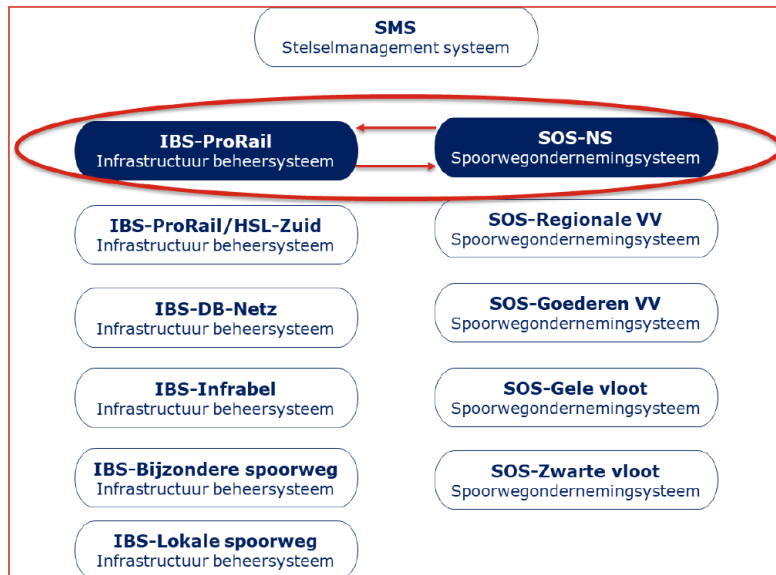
SMS
Stelselmanagement systeem

IBS-ProRail
Infrastructuur beheersysteem

SOS-NS
Spoorwegondernemingsysteem

IBS-ProRail/HSL-Zuid
Infrastructuur beheersysteem

SOS-Regionale VV
Spoorwegondernemingsysteem

IBS-DB-Netz
Infrastructuur beheersysteem

SOS-Goederen VV
Spoorwegondernemingsysteem

IBS-Infrabel
Infrastructuur beheersysteem

SOS-Gele vloot
Spoorwegondernemingsysteem

IBS-Bijzondere spoorweg
Infrastructuur beheersysteem

SOS-Zwarte vloot
Spoorwegondernemingsysteem

IBS-Lokale spoorweg
Infrastructuur beheersysteem